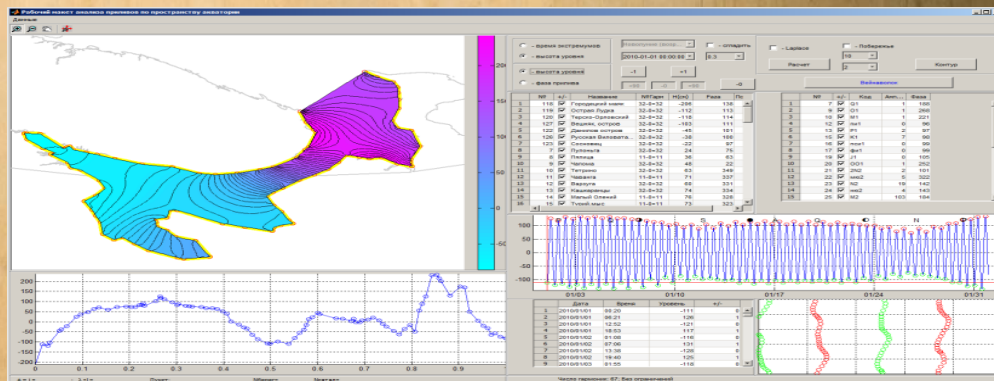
Рабочий пакет анализа приливов по пространству акватории
Данные

200
150
100
50
0
-50

200
150
100
50
0
-50
-100
-150
-200
0 0.1 0.2 0.3 0.4 0.5 0.6 0.7 0.8 0.9

- время экстремумов
- высота уровня
- высота уровня
- фаза прилива
- сгладить
2010-01-01 00:00:00
0.3
-1
+1
-0

| № | +/- | Название | NNГарм | H(cм) | Фаза | П |
|---|---|---|---|---|---|---|
| 1 | 118 | Городецкий маяк | 32-8=32 | -298 | 138 | |
| 2 | 119 | Остров Лудка | 32-8=32 | -112 | 113 | |
| 3 | 120 | Терско-Орловский | 32-8=32 | -118 | 114 | |
| 4 | 127 | Вешняк, остров | 32-8=32 | -183 | 111 | |
| 5 | 122 | Данилов остров | 32-8=32 | -45 | 181 | |
| 6 | 126 | Русская Бюковатка | 32-8=32 | -38 | 188 | |
| 7 | 123 | Сосновец | 32-8=32 | -22 | 97 | |
| 8 | 7 | Пулоньга | 32-8=32 | 24 | 75 | |
| 9 | 8 | Пялица | 11-8=11 | 36 | 63 | |
| 10 | 9 | Чапома | 32-8=32 | 48 | 22 | |
| 11 | 10 | Тетрино | 32-8=32 | 63 | 349 | |
| 12 | 11 | Чаваньга | 11-8=11 | 71 | 337 | |
| 13 | 12 | Варзуга | 32-8=32 | 68 | 331 | |
| 14 | 13 | Кашкаранцы | 32-8=32 | 74 | 334 | |
| 15 | 14 | Малый Олений | 11-8=11 | 76 | 328 | |
| 16 | 15 | Тупой мыс | 11-8=11 | 73 | 323 | |

- Ларвасе
- Побережье
10
2
Расчет
Контур
Вейвлеты

| № | +/- | Код | Ам... | Фаза |
|---|---|---|---|---|
| 1 | 7 | Q1 | 1 | 188 |
| 2 | 8 | O1 | 1 | 268 |
| 3 | 10 | M1 | 1 | 221 |
| 4 | 12 | pi1 | 0 | 96 |
| 5 | 13 | P1 | 2 | 97 |
| 6 | 14 | K1 | 7 | 98 |
| 7 | 16 | psi1 | 0 | 99 |
| 8 | 17 | phi1 | 0 | 99 |
| 9 | 19 | J1 | 0 | 105 |
| 10 | 20 | OO1 | 1 | 252 |
| 11 | 21 | 2N2 | 2 | 101 |
| 12 | 22 | mu2 | 5 | 322 |
| 13 | 23 | N2 | 19 | 142 |
| 14 | 24 | nu2 | 4 | 143 |
| 15 | 25 | M2 | 103 | 184 |

100
50
0
-50
-100
01/03 01/10 01/17 01/24 01/31

| | Дата | Время | Уровень | +/- |
|---|---|---|---|---|
| 1 | 2010/01/01 | 00:20 | -111 | |
| 2 | 2010/01/01 | 06:21 | 126 | |
| 3 | 2010/01/01 | 12:52 | -121 | |
| 4 | 2010/01/01 | 18:53 | 117 | |
| 5 | 2010/01/02 | 01:08 | -116 | |
| 6 | 2010/01/02 | 07:06 | 131 | |
| 7 | 2010/01/02 | 13:38 | -126 | |
| 8 | 2010/01/02 | 19:40 | 126 | |
| 9 | 2010/01/03 | 01:55 | -116 | |

Число гармоник: 67. Без ограничений